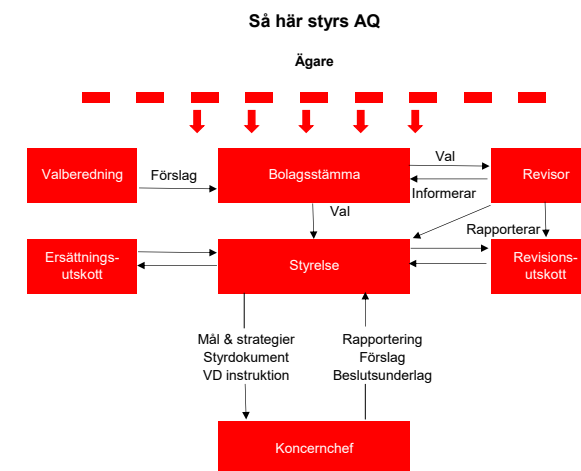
Så här styrs AQ

Ägare

Valberedning

Förslag

Bolagsstämma

Val

Informerar

Revisor

Val

Rapporterar

Ersättnings-utskott

Styrelse

Revisions-utskott

Mål & strategier
Styrdokument
VD instruktion

Rapportering
Förslag
Beslutsunderlag

Koncernchef